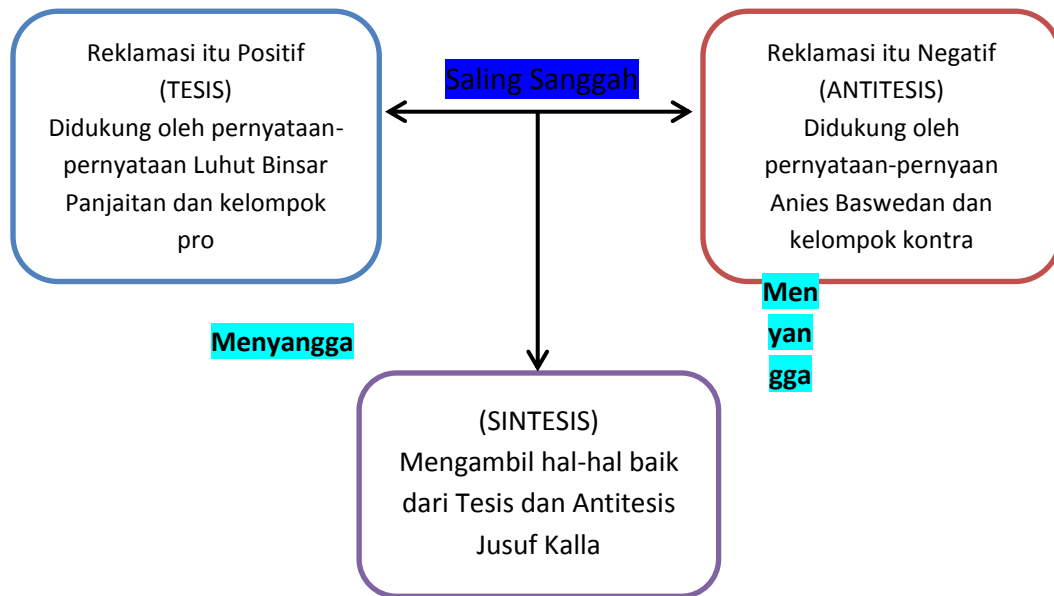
Reklamasi itu Positif
(TESIS)
Didukung oleh pernyataan-pernyataan Luhut Binsar Panjaitan dan kelompok pro

Saling Sanggah

Reklamasi itu Negatif
(ANTITESIS)
Didukung oleh pernyataan-pernyaan Anies Baswedan dan kelompok kontra

Menyangga

Men
yan
gga

(SINTESIS)
Mengambil hal-hal baik dari Tesis dan Antitesis
Jusuf Kalla